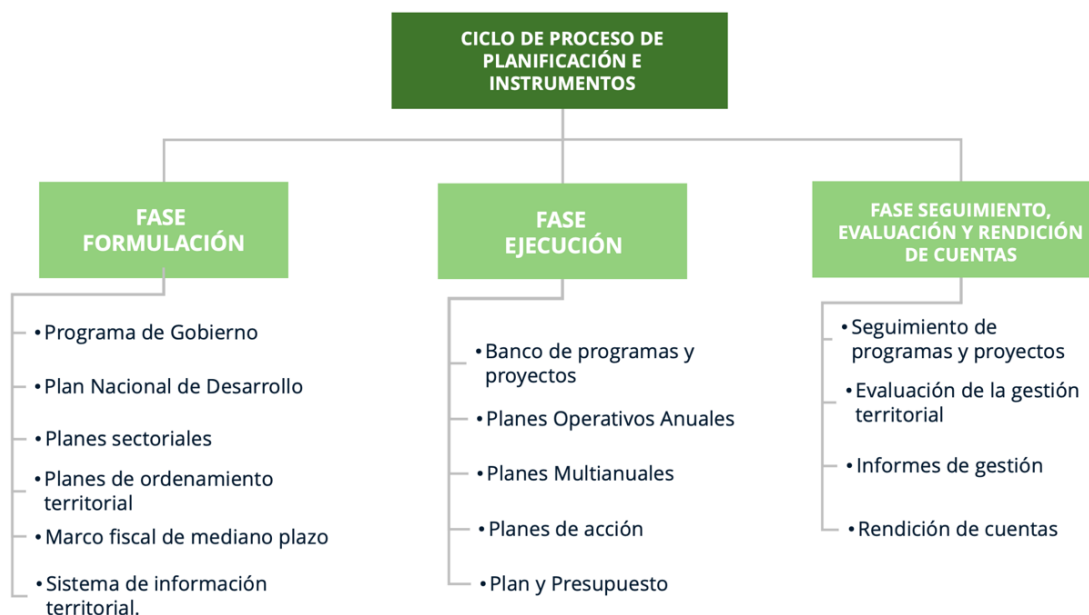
CICLO DE PROCESO DE PLANIFICACIÓN E INSTRUMENTOS

FASE FORMULACIÓN

• Programa de Gobierno
• Plan Nacional de Desarrollo
• Planes sectoriales
• Planes de ordenamiento territorial
• Marco fiscal de mediano plazo
• Sistema de información territorial.

FASE EJECUCIÓN

• Banco de programas y proyectos
• Planes Operativos Anuales
• Planes Multianuales
• Planes de acción
• Plan y Presupuesto

FASE SEGUIMIENTO, EVALUACIÓN Y RENDICIÓN DE CUENTAS

• Seguimiento de programas y proyectos
• Evaluación de la gestión territorial
• Informes de gestión
• Rendición de cuentas